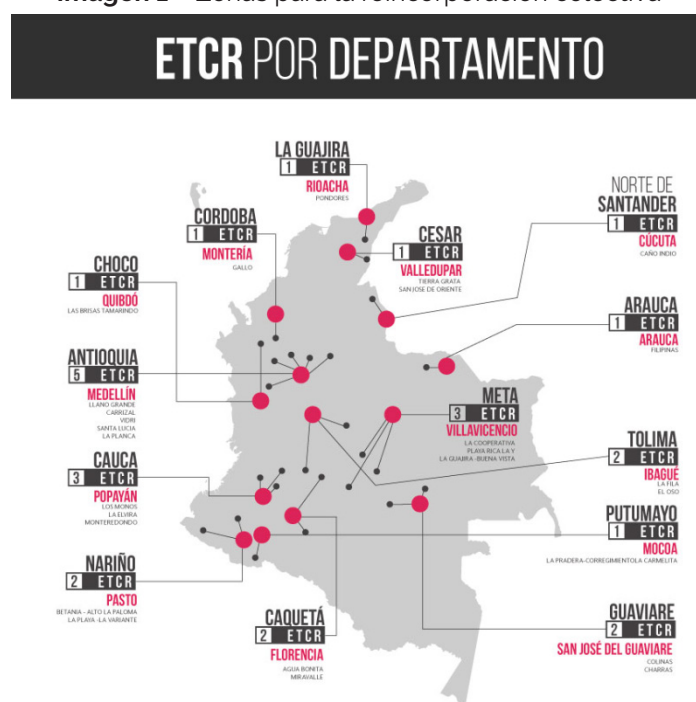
ETCR POR DEPARTAMENTO

LA GUAJIRA
1 ETCR
RIOACHA
PONDORES

CORDOBA
1 ETCR
MONTERÍA
GALLO

CESAR
1 ETCR
VALLEDUPAR
TIERRA GRATA
SAN JOSE DE ORIENTE

NORTE DE SANTANDER
1 ETCR
CÚCUTA
CAÑO INDIO

CHOCO
1 ETCR
QUIBDÓ
LAS BRISAS TAMARINDO

ARAUCA
1 ETCR
ARAUCA
FILIPINAS

ANTIOQUIA
5 ETCR
MEDELLÍN
LLANO GRANDE
CARRIZAL
VIDRI
SANTA LUCIA
LA PLANCA

META
3 ETCR
VILLAVICENCIO
LA COOPERATIVA
PLAYA RICA LA Y
LA GUAJIRA - BUENA VISTA

TOLIMA
2 ETCR
IBAGUÉ
LA FILA
EL OSO

CAUCA
3 ETCR
POPAYÁN
LOS MONOS
LA ELVIRA
MONTEREDONDO

PUTUMAYO
1 ETCR
MOCOA
LA PRADERA-CORREGIMIENTOLA CARMELITA

NARIÑO
2 ETCR
PASTO
BETANIA - ALTO LA PALOMA
LA PLAYA -LA VARIANTE

CAQUETÁ
2 ETCR
FLORENCIA
AGUA BONITA
MIRAVALLE

GUAVIARE
2 ETCR
SAN JOSÉ DEL GUAVIARE
COLINAS
CHARRAS